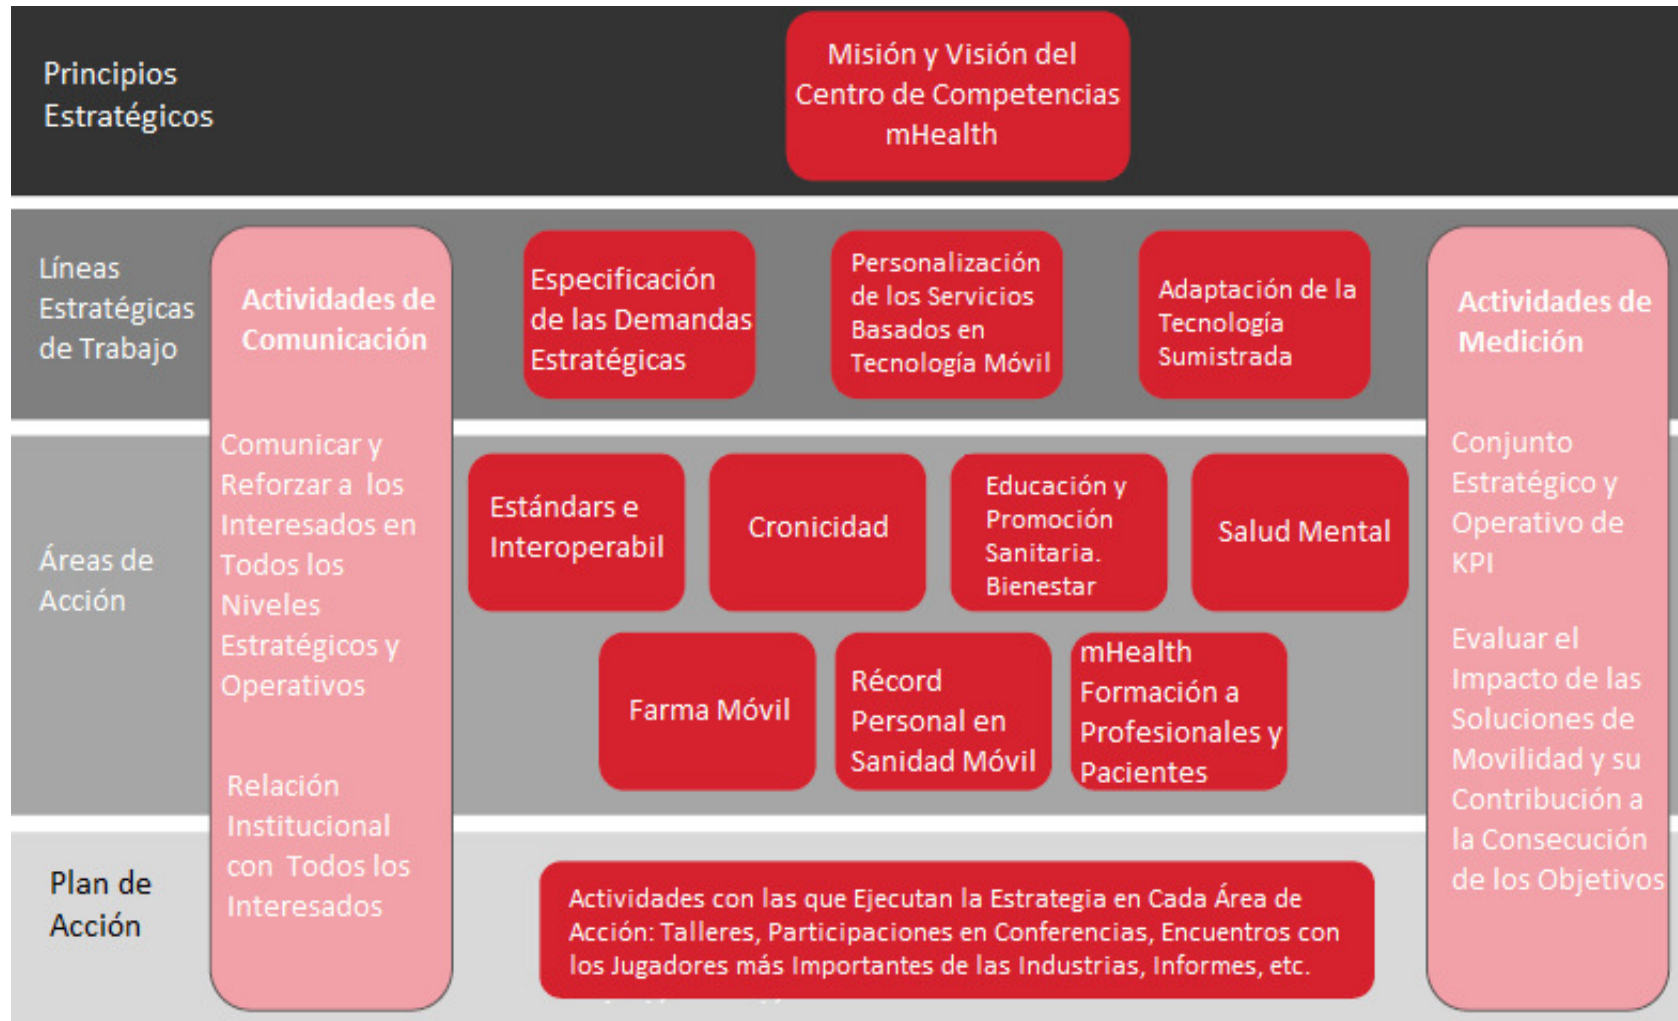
Principios Estratégicos

Misión y Visión del Centro de Competencias mHealth

Líneas Estratégicas de Trabajo

Actividades de Comunicación

Especificación de las Demandas Estratégicas

Personalización de los Servicios Basados en Tecnología Móvil

Adaptación de la Tecnología Sumistrada

Actividades de Medición

Comunicar y Reforzar a los Interesados en Todos los Niveles Estratégicos y Operativos

Relación Institucional con Todos los Interesados

Áreas de Acción

Estándars e Interoperabil

Cronicidad

Educación y Promoción Sanitaria. Bienestar

Salud Mental

Farma Móvil

Récord Personal en Sanidad Móvil

mHealth Formación a Profesionales y Pacientes

Conjunto Estratégico y Operativo de KPI

Evaluar el Impacto de las Soluciones de Movilidad y su Contribución a la Consecución de los Objetivos

Plan de Acción

Actividades con las que Ejecutan la Estrategia en Cada Área de Acción: Talleres, Participaciones en Conferencias, Encuentros con los Jugadores más Importantes de las Industrias, Informes, etc.